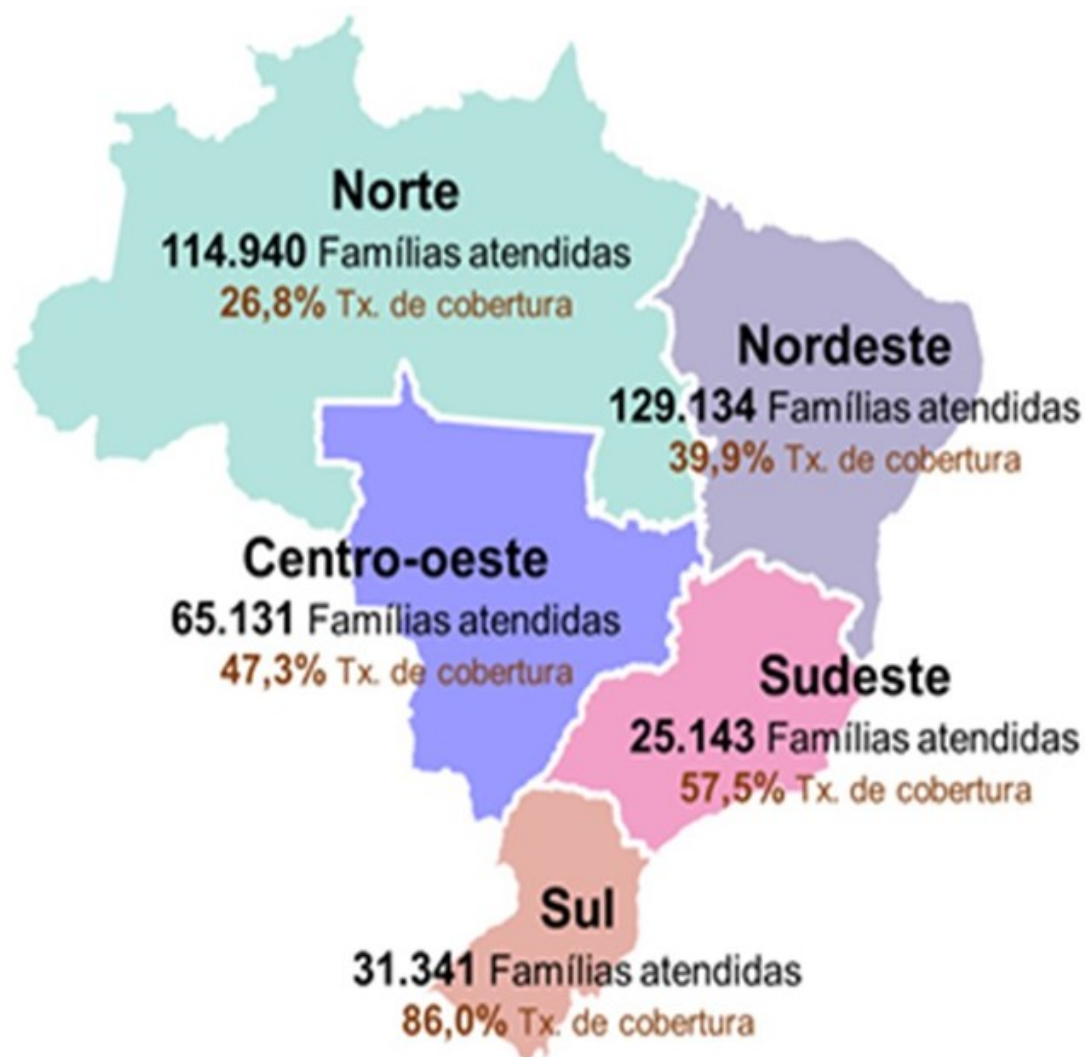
Norte
114.940 Famílias atendidas
26,8% Tx. de cobertura

Nordeste
129.134 Famílias atendidas
39,9% Tx. de cobertura

Centro-oeste
65.131 Famílias atendidas
47,3% Tx. de cobertura

Sudeste
25.143 Famílias atendidas
57,5% Tx. de cobertura

Sul
31.341 Famílias atendidas
86,0% Tx. de cobertura